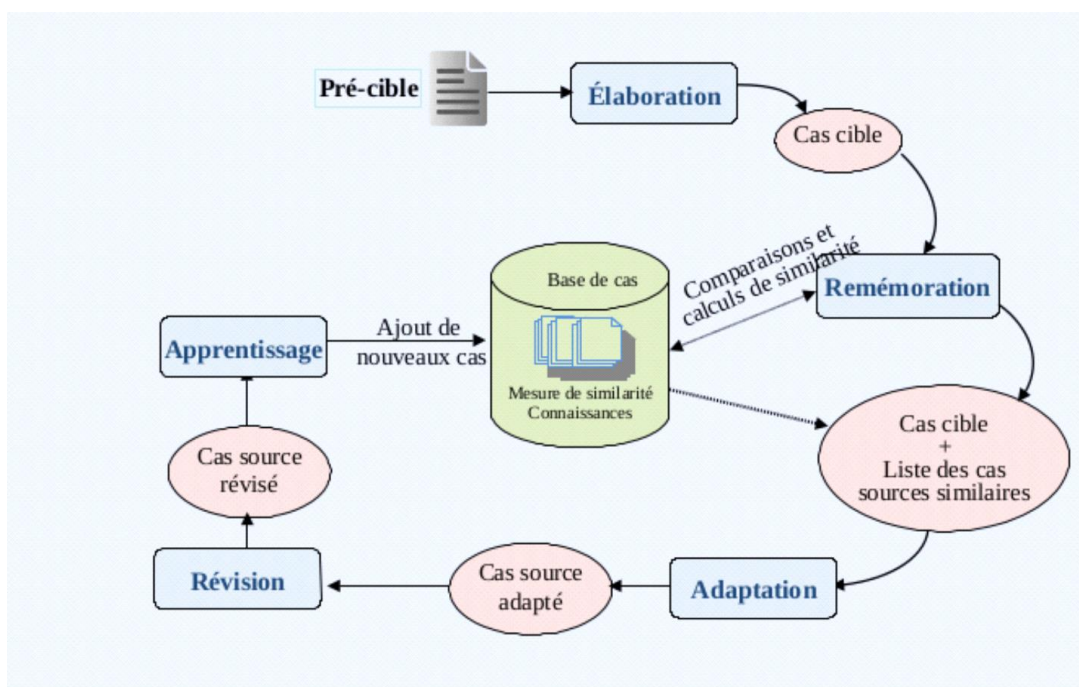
Pré-cible

Élaboration

Cas cible

Comparaisons et calculs de similarité

Base de cas

Mesure de similarité
Connaissances

Remémoration

Apprentissage

Ajout de nouveaux cas

Cas cible
+
Liste des cas sources similaires

Cas source révisé

Révision

Cas source adapté

Adaptation